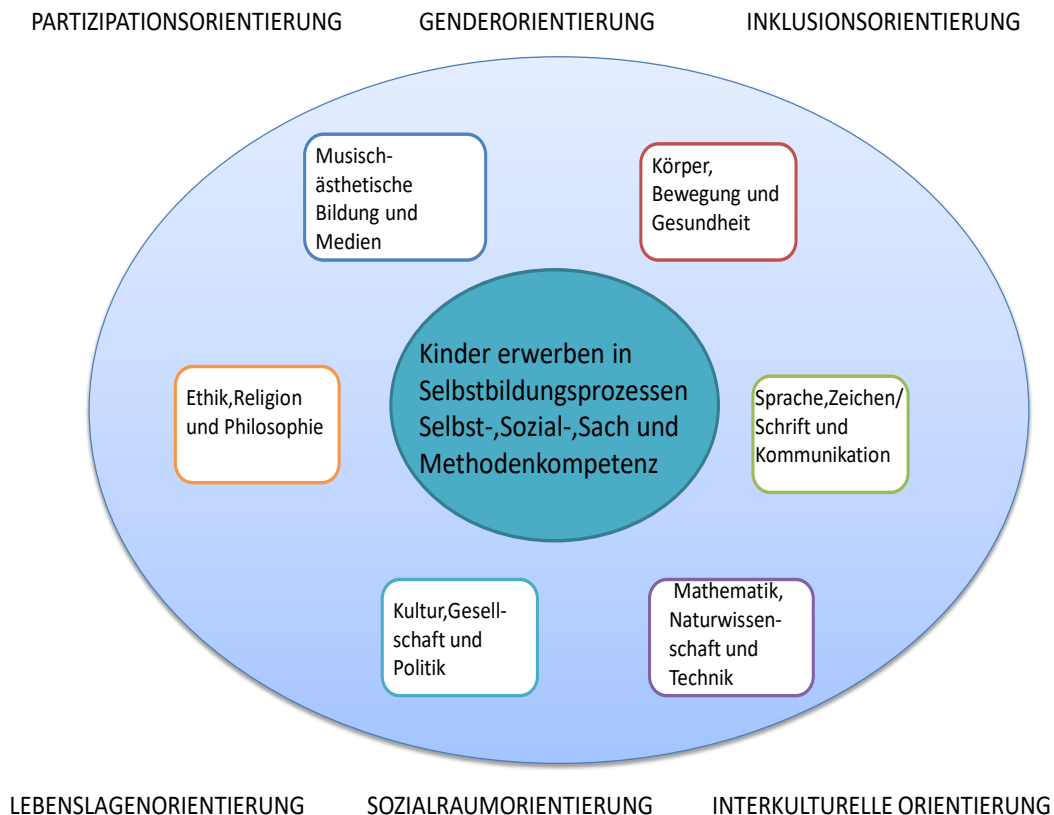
PARTIZIPATIONSORIENTIERUNG GENDERORIENTIERUNG INKLUSIONSORIENTIERUNG

Musisch-ästhetische Bildung und Medien

Körper, Bewegung und Gesundheit

Ethik,Religion und Philosophie

Kinder erwerben in Selbstbildungsprozessen Selbst-,Sozial-,Sach und Methodenkompetenz

Sprache,Zeichen/ Schrift und Kommunikation

Kultur,Gesellschaft und Politik

Mathematik, Naturwissenschaft und Technik

LEBENSLAGENORIENTIERUNG SOZIALRAUMORIENTIERUNG INTERKULTURELLE ORIENTIERUNG